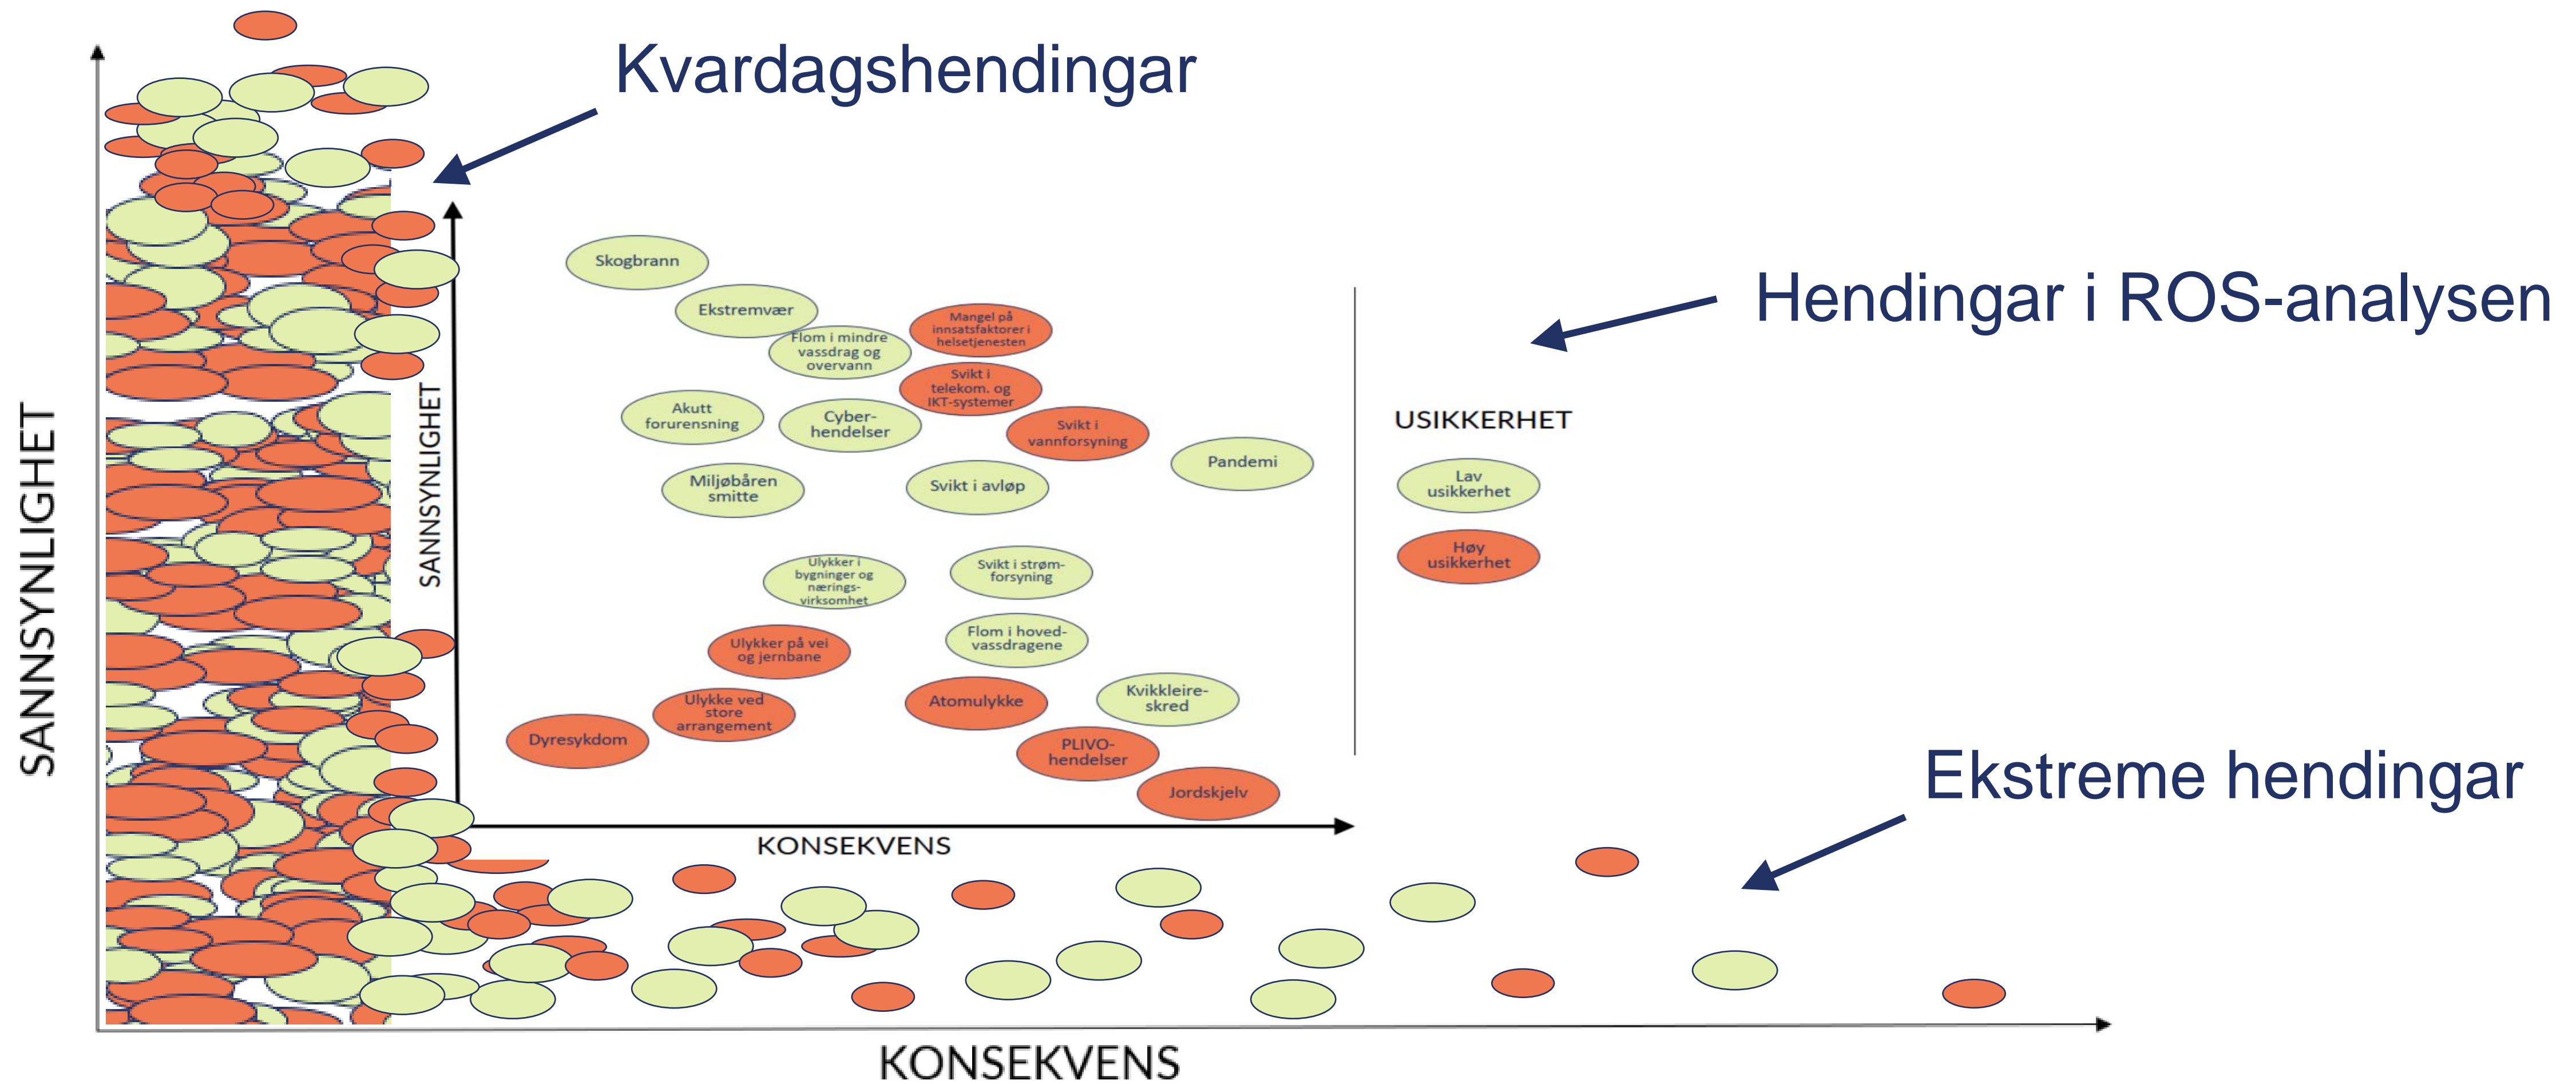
Kvardagshendingar

Hendingar i ROS-analysen

SANNSYNLIGHET

SANNSYNLIGHET

Skogbrann

Ekstremvær

Flom i mindre vassdrag og overvann

Mangel på innsatsfaktorer i helsetjenesten

Svikt i telekom. og IKT-systemer

Akutt forurensning

Cyber-hendelser

Svikt i vannforsyning

Pandemi

Miljøbåren smitte

Svikt i avløp

USIKKERHET

Lav usikkerhet

Høy usikkerhet

Ulykker i bygninger og nærings-virksomhet

Svikt i strøm-forsyning

Ulykker på vei og jernbane

Flom i hoved-vassdragene

Ulykke ved store arrangement

Atomulykke

Kvikkleire-skred

Dyresykdom

PLIVO-hendelser

Jordskjelv

KONSEKVENS

Ekstreme hendingar

KONSEKVENS